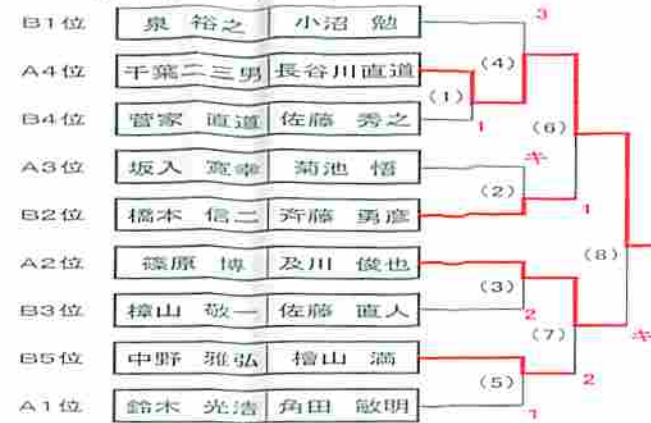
B1位 泉 裕之 小沼 勉
A4位 千葉二三男 長谷川直道
B4位 菅家 直道 佐藤 秀之
A3位 坂入 寛幸 菊池 悟
B2位 橋本 信二 斉藤 勇彦
A2位 篠原 博 及川 俊也
B3位 檜山 敬一 佐藤 直人
B5位 中野 雅弘 檜山 満
A1位 鈴木 光浩 角田 敏明

3
(4)
(1)
1
(6)
キ
(2)
1
(8)
(3)
2
(7)
キ
(5)
2
1